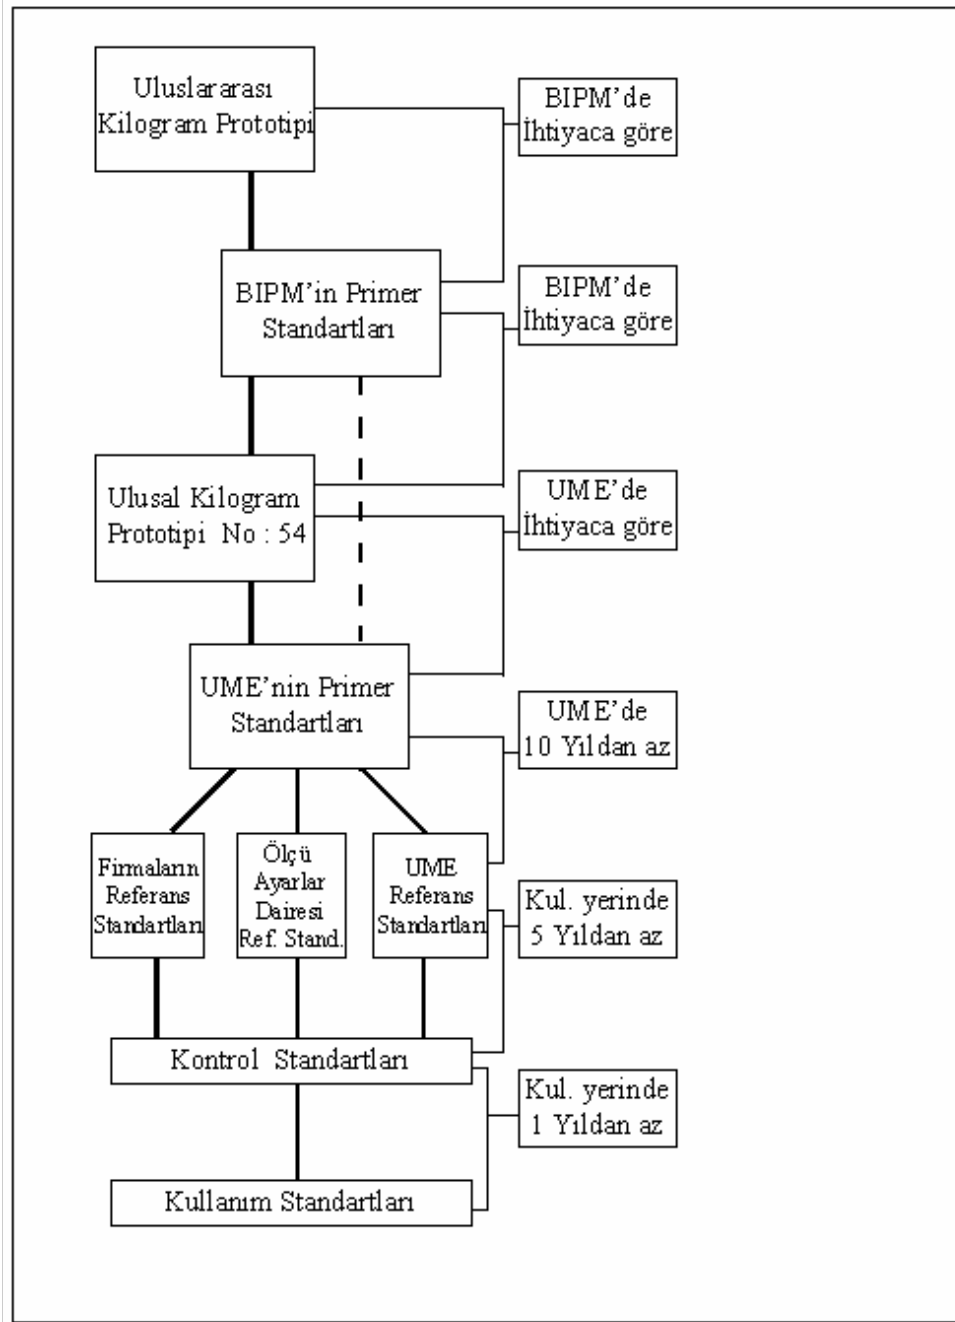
Uluslararası Kilogram Prototipi

BIPM'de İhtiyaca göre

BIPM'in Primer Standartları

BIPM'de İhtiyaca göre

Ulusal Kilogram Prototipi No : 54

UME'de İhtiyaca göre

UME'nin Primer Standartları

UME'de 10 Yıldan az

Firmaların Referans Standartları

Ölçü Ayarlar Dairesi Ref. Stand.

UME Referans Standartları

Kul. yerinde 5 Yıldan az

Kontrol Standartları

Kul. yerinde 1 Yıldan az

Kullanım Standartları